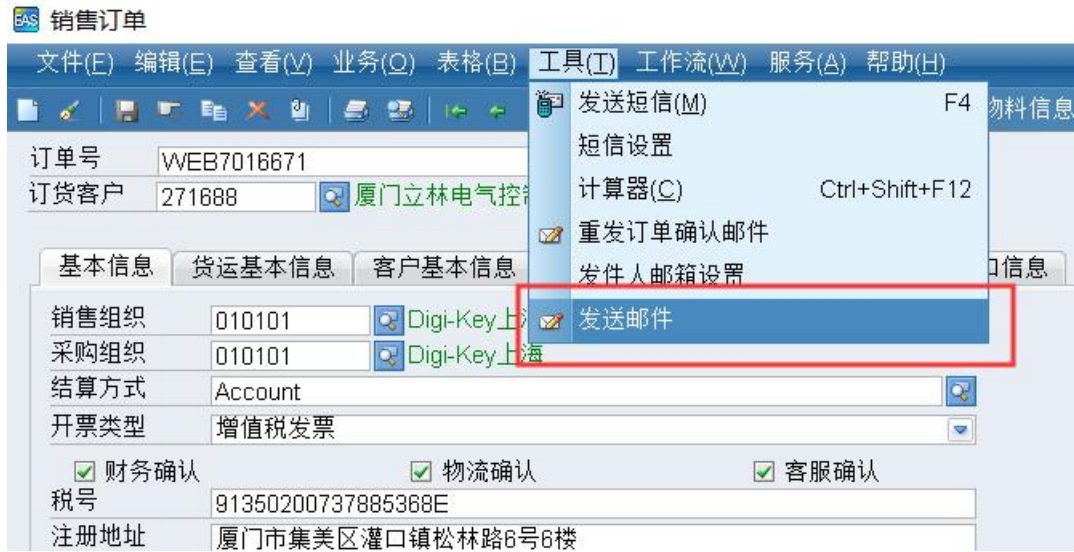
EAS 销售订单

文件(F) 编辑(E) 查看(V) 业务(O) 表格(B) 工具(T) 工作流(W) 服务(A) 帮助(H)

物料信息

订单号 WEB7016671
订货客户 271688 厦门立林电气控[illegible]

基本信息 | 货运基本信息 | 客户基本信息 | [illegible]口信息

发送短信(M) F4
短信设置
计算器(C) Ctrl+Shift+F12
重发订单确认邮件
发件人邮箱设置
发送邮件

销售组织 010101 Digi-Key上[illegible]
采购组织 010101 Digi-Key上海
结算方式 Account
开票类型 增值税发票
☑ 财务确认 ☑ 物流确认 ☑ 客服确认
税号 91350200737885368E
注册地址 厦门市集美区灌口镇松林路6号6楼